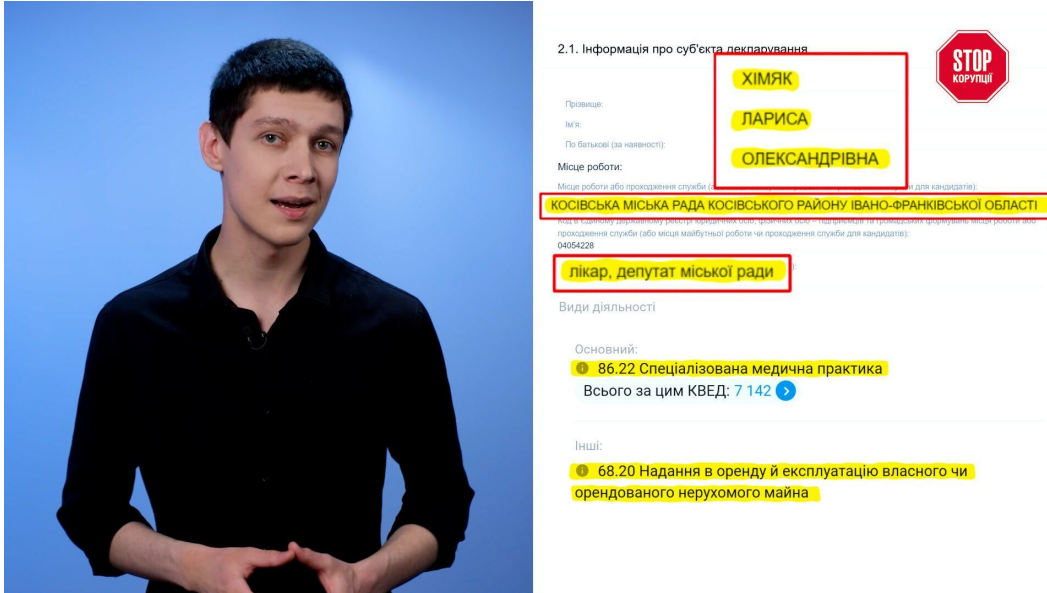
2.1. Інформація про суб'єкта декларування

STOP
КОРУПЦІЇ

Прізвище:
Ім'я:
По батькові (за наявності):

ХІМЯК
ЛАРИСА
ОЛЕКСАНДРІВНА

Місце роботи:
Місце роботи або проходження служби (а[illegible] для кандидатів):

КОСІВСЬКА МІСЬКА РАДА КОСІВСЬКОГО РАЙОНУ ІВАНО-ФРАНКІВСЬКОЇ ОБЛАСТІ

Код в Єдиному державному реєстрі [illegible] проходження служби (або місця майбутньої роботи чи проходження служби для кандидатів):
04054228

лікар, депутат міської ради

Види діяльності

Основний:
86.22 Спеціалізована медична практика
Всього за цим КВЕД: 7 142

Інші:
68.20 Надання в оренду й експлуатацію власного чи орендованого нерухомого майна